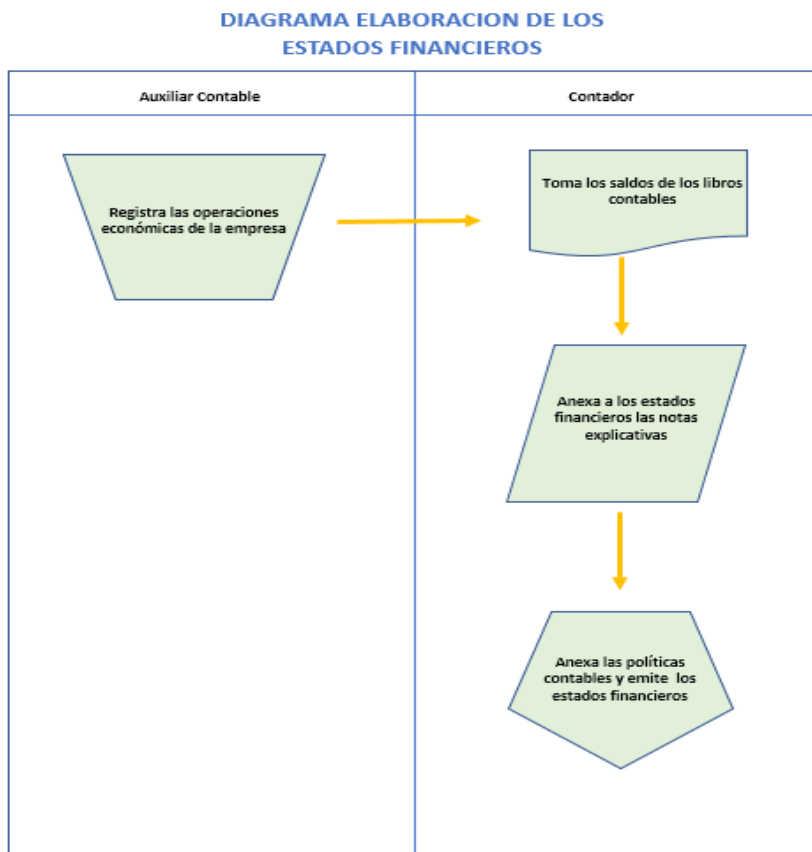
DIAGRAMA ELABORACION DE LOS ESTADOS FINANCIEROS

| Auxiliar Contable | Contador |
|---|---|

Registra las operaciones económicas de la empresa

Toma los saldos de los libros contables

Anexa a los estados financieros las notas explicativas

Anexa las políticas contables y emite los estados financieros